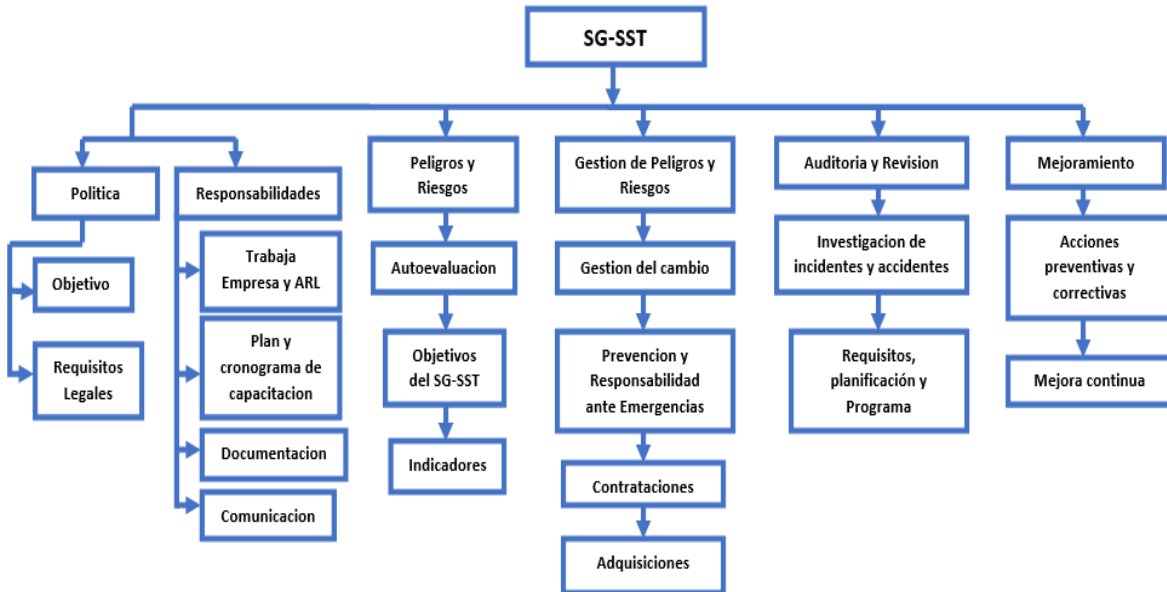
SG-SST

Politica

Objetivo

Requisitos Legales

Responsabilidades

Trabaja Empresa y ARL

Plan y cronograma de capacitacion

Documentacion

Comunicacion

Peligros y Riesgos

Autoevaluacion

Objetivos del SG-SST

Indicadores

Gestion de Peligros y Riesgos

Gestion del cambio

Prevencion y Responsabilidad ante Emergencias

Contrataciones

Adquisiciones

Auditoria y Revision

Investigacion de incidentes y accidentes

Requisitos, planificación y Programa

Mejoramiento

Acciones preventivas y correctivas

Mejora continua